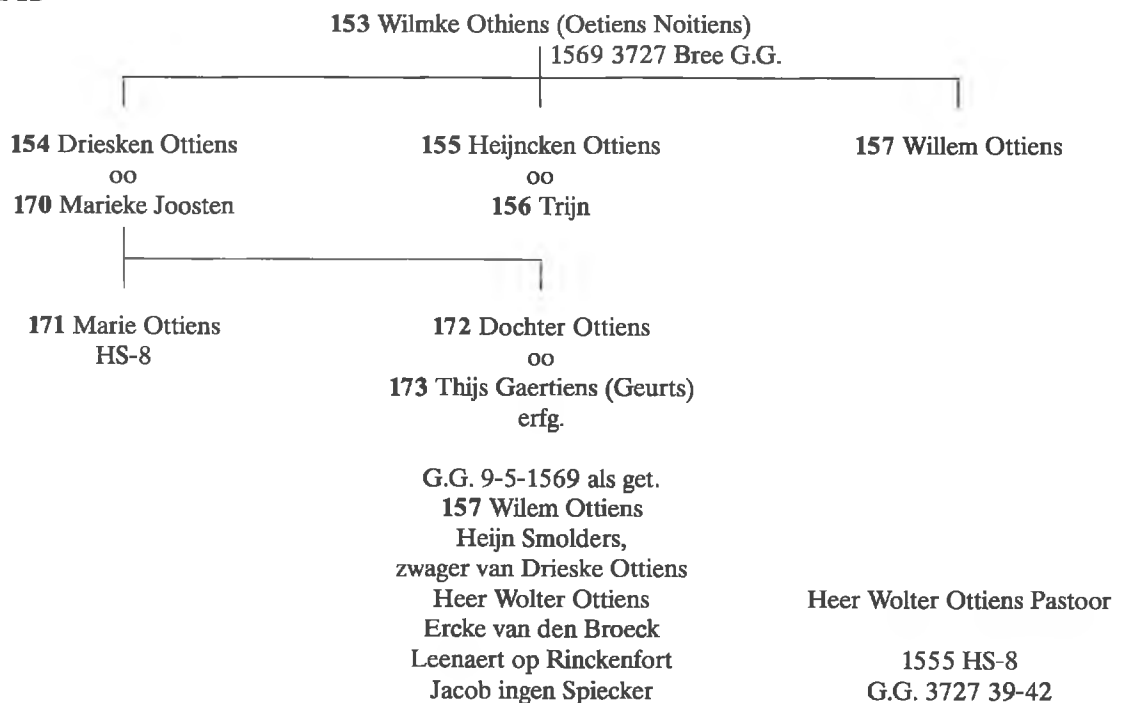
**153** Wilmke Othiens (Oetiens Noitiens)
| 1569 3727 Bree G.G.

**154** Driesken Ottiens
oo
**170** Marieke Joosten

**155** Heijncken Ottiens
oo
**156** Trijn

**157** Willem Ottiens

**171** Marie Ottiens
HS-8

**172** Dochter Ottiens
oo
**173** Thijs Gaertiens (Geurts)
erfg.

G.G. 9-5-1569 als get.
**157** Wilem Ottiens
Heijn Smolders,
zwager van Drieske Ottiens
Heer Wolter Ottiens
Ercke van den Broeck
Leenaert op Rinckenfort
Jacob ingen Spiecker

Heer Wolter Ottiens Pastoor

1555 HS-8
G.G. 3727 39-42